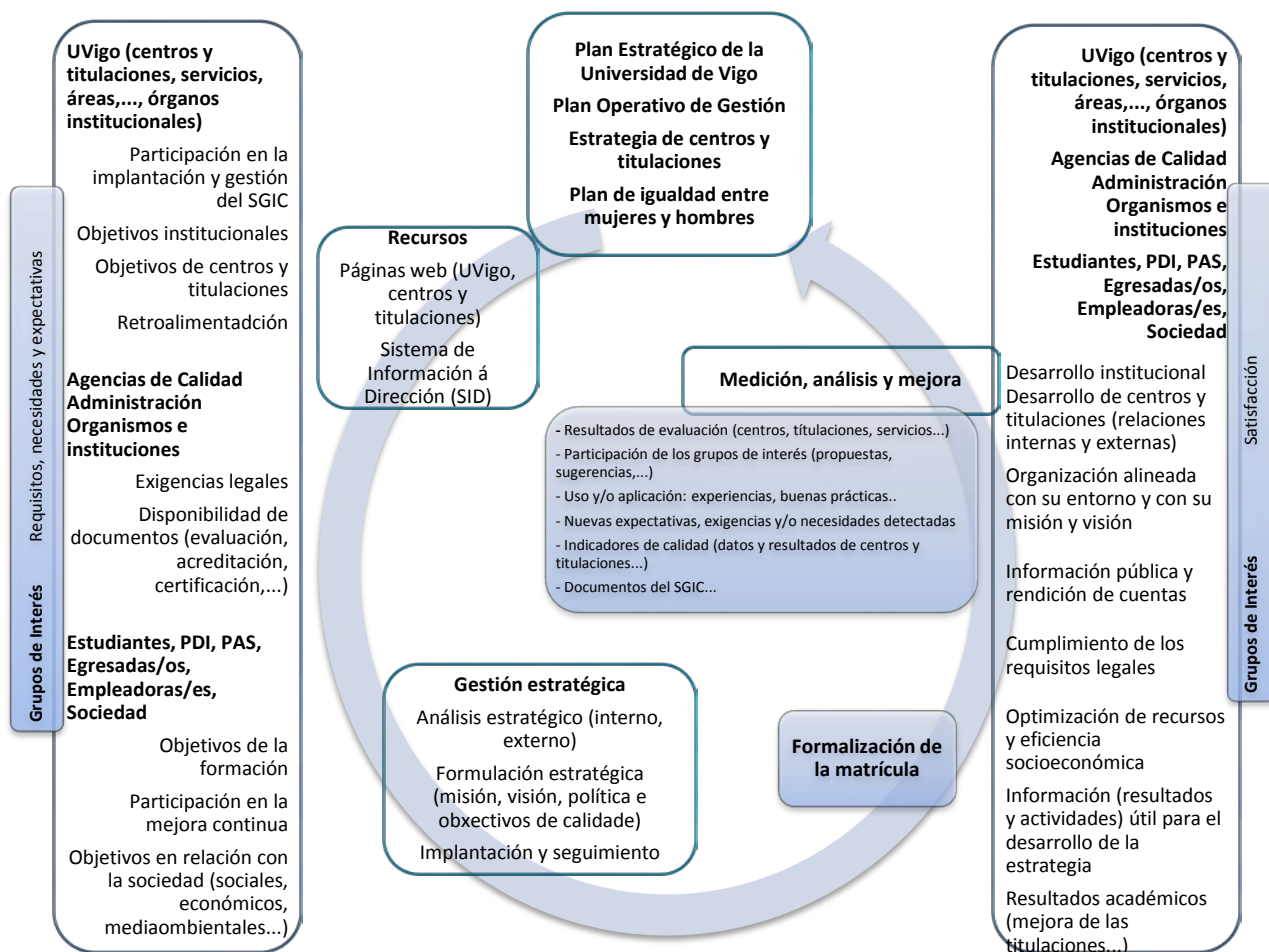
Grupos de Interés

Requisitos, necesidades y expectativas

UVigo (centros y titulaciones, servicios, áreas,..., órganos institucionales)

Participación en la implantación y gestión del SGIC

Objetivos institucionales

Objetivos de centros y titulaciones

Retroalimentadción

Agencias de Calidad Administración Organismos e instituciones

Exigencias legales

Disponibilidad de documentos (evaluación, acreditación, certificación,...)

Estudiantes, PDI, PAS, Egresadas/os, Empleadoras/es, Sociedad

Objetivos de la formación

Participación en la mejora continua

Objetivos en relación con la sociedad (sociales, económicos, mediaombientales...)

Plan Estratégico de la Universidad de Vigo

Plan Operativo de Gestión

Estrategia de centros y titulaciones

Plan de igualdad entre mujeres y hombres

Recursos

Páginas web (UVigo, centros y titulaciones)

Sistema de Información á Dirección (SID)

Medición, análisis y mejora

- Resultados de evaluación (centros, títulaciones, servicios...)
- Participación de los grupos de interés (propuestas, sugerencias,...)
- Uso y/o aplicación: experiencias, buenas prácticas..
- Nuevas expectativas, exigencias y/o necesidades detectadas
- Indicadores de calidad (datos y resultados de centros y titulaciones...)
- Documentos del SGIC...

Gestión estratégica

Análisis estratégico (interno, externo)

Formulación estratégica (misión, visión, política e obxectivos de calidade)

Implantación y seguimiento

Formalización de la matrícula

UVigo (centros y titulaciones, servicios, áreas,..., órganos institucionales)

Agencias de Calidad Administración Organismos e instituciones

Estudiantes, PDI, PAS, Egresadas/os, Empleadoras/es, Sociedad

Desarrollo institucional Desarrollo de centros y titulaciones (relaciones internas y externas)

Organización alineada con su entorno y con su misión y visión

Información pública y rendición de cuentas

Cumplimiento de los requisitos legales

Optimización de recursos y eficiencia socioeconómica

Información (resultados y actividades) útil para el desarrollo de la estrategia

Resultados académicos (mejora de las titulaciones...)

Satisfacción

Grupos de Interés